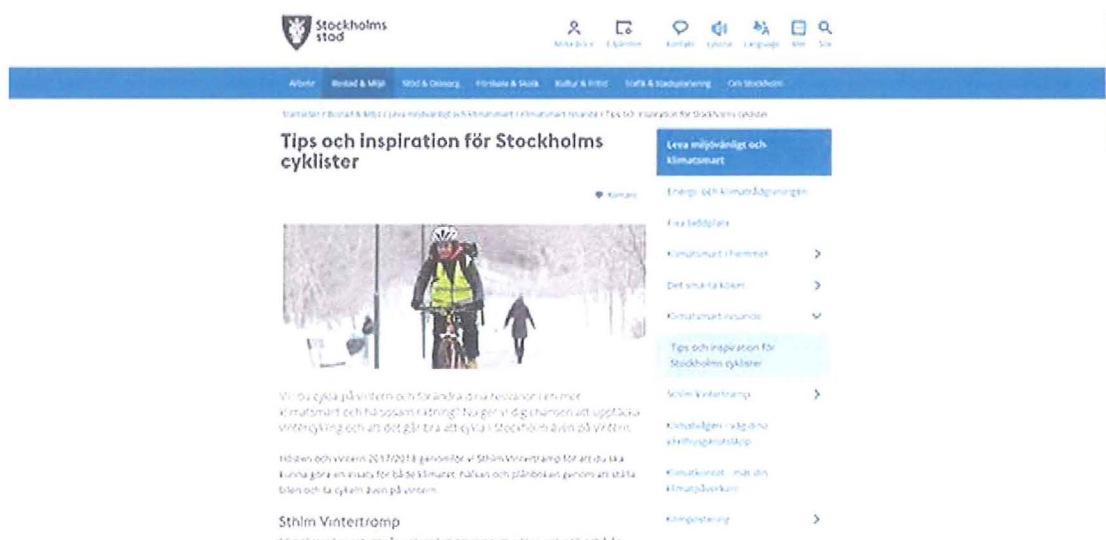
Stockholms stad

Mina sidor E-tjänster Kontakt Lyssna Language Meny Sök

Arbete Bostad & Miljö Stöd & Omsorg Förskola & Skola Kultur & Fritid Trafik & Stadsplanering Om Stockholm

Startsidan / Bostad & Miljö / Leva miljövänligt och klimatsmart / Klimatsmart resande / Tips och inspiration för Stockholms cyklister

Tips och inspiration för Stockholms cyklister

Kontakt

Vill du cykla på vintern och förändra dina resvanor i en mer klimatsmart och hållbar riktning? Nu ger vi dig chansen att upptäcka vintercykling och att det går bra att cykla i Stockholm även på vintern.

Hösten och vintern 2017/2018 genomför vi Sthlm Vintertramp för att du ska kunna göra en insats för både klimatet, hälsan och plånboken genom att ställa bilen och ta cykeln även på vintern.

Sthlm Vintertramp

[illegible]

Leva miljövänligt och klimatsmart

Energi- och klimatrådgivningen

Fixa bäddplats

Klimatsmart i hemmet

Det smarta köket

Klimatsmart resande

Tips och inspiration för Stockholms cyklister

Sthlm Vintertramp

Klimatvågen - våga dina vardagsupplevelser

Klimatkontot - mät din klimatpåverkan

Kompostering